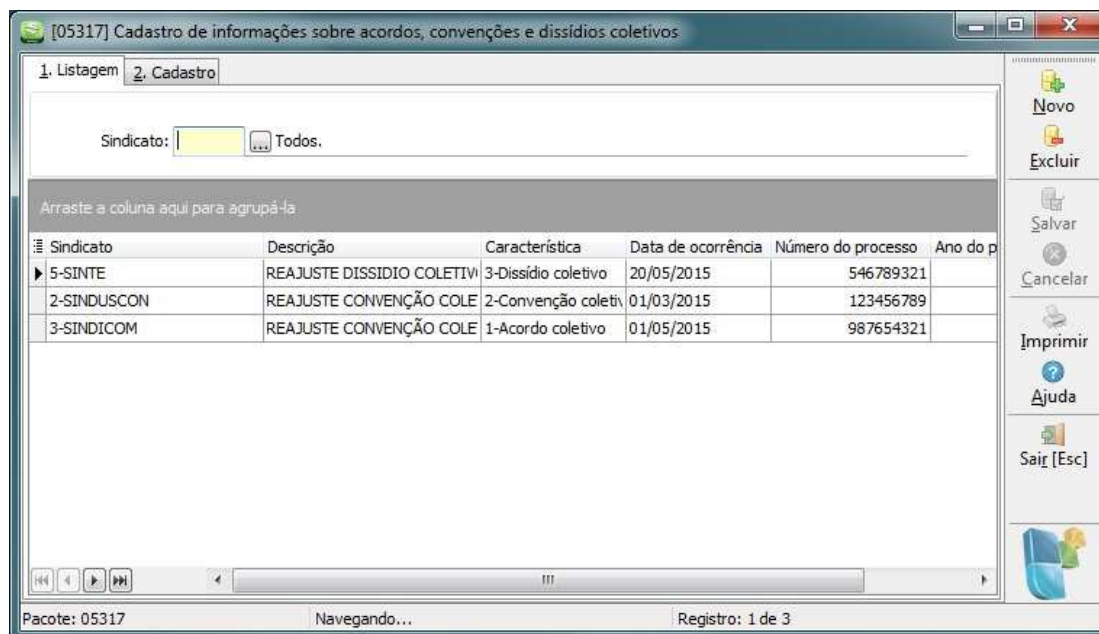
[05317] Cadastro de informações sobre acordos, convenções e dissídios coletivos

1. Listagem | 2. Cadastro

Sindicato: ... Todos.

Arraste a coluna aqui para agrupá-la

| Sindicato | Descrição | Característica | Data de ocorrência | Número do processo | Ano do p |
|---|---|---|---|---|---|
| 5-SINTE | REAJUSTE DISSIDIO COLETIV | 3-Dissídio coletivo | 20/05/2015 | 546789321 | |
| 2-SINDUSCON | REAJUSTE CONVENÇÃO COLE | 2-Convenção coleti | 01/03/2015 | 123456789 | |
| 3-SINDICOM | REAJUSTE CONVENÇÃO COLE | 1-Acordo coletivo | 01/05/2015 | 987654321 | |

Novo
Excluir
Salvar
Cancelar
Imprimir
Ajuda
Sair [Esc]

Pacote: 05317 | Navegando... | Registro: 1 de 3